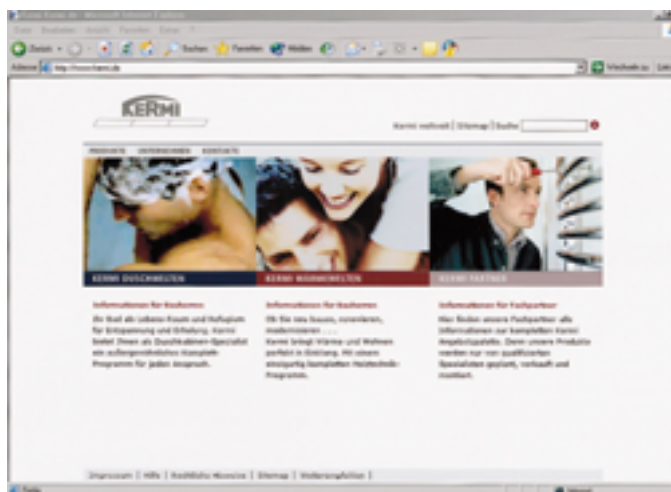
Kermi GmbH - Microsoft Internet Explorer

Datei Bearbeiten Ansicht Favoriten Extras ?

Zurück Suchen Favoriten Medien

Adresse http://www.kermi.de Wechseln zu Links

KERMI

Kermi weltweit | Sitemap | Suche

PRODUKTE UNTERNEHMEN KONTAKTE

KERMI DUSCHWELTEN

KERMI WÄRMEWELTEN

KERMI PARTNER

Informationen für Bauherren

Ihr Bad als schönen Raum und Refugium für Entspannung und Erholung. Kermi bietet Ihnen als Duschkabinen-Spezialist ein außergewöhnliches Komplett-Programm für jeden Anspruch.

Informationen für Bauherren

Ob Sie neu bauen, renovieren, modernisieren . . . Kermi bringt Wärme und Wohnen perfekt in Einklang. Mit unserem einzigartig kompletten Heiztechnik-Programm.

Informationen für Fachpartner

Hier finden unsere Fachpartner alle Informationen zur kompletten Kermi Angebotspalette. Denn unsere Produkte werden nur von qualifizierten Spezialisten geplant, verkauft und montiert.

Impressum | Hilfe | Rechtliche Hinweise | Sitemap | Weiterempfehlen |

Fertig Internet